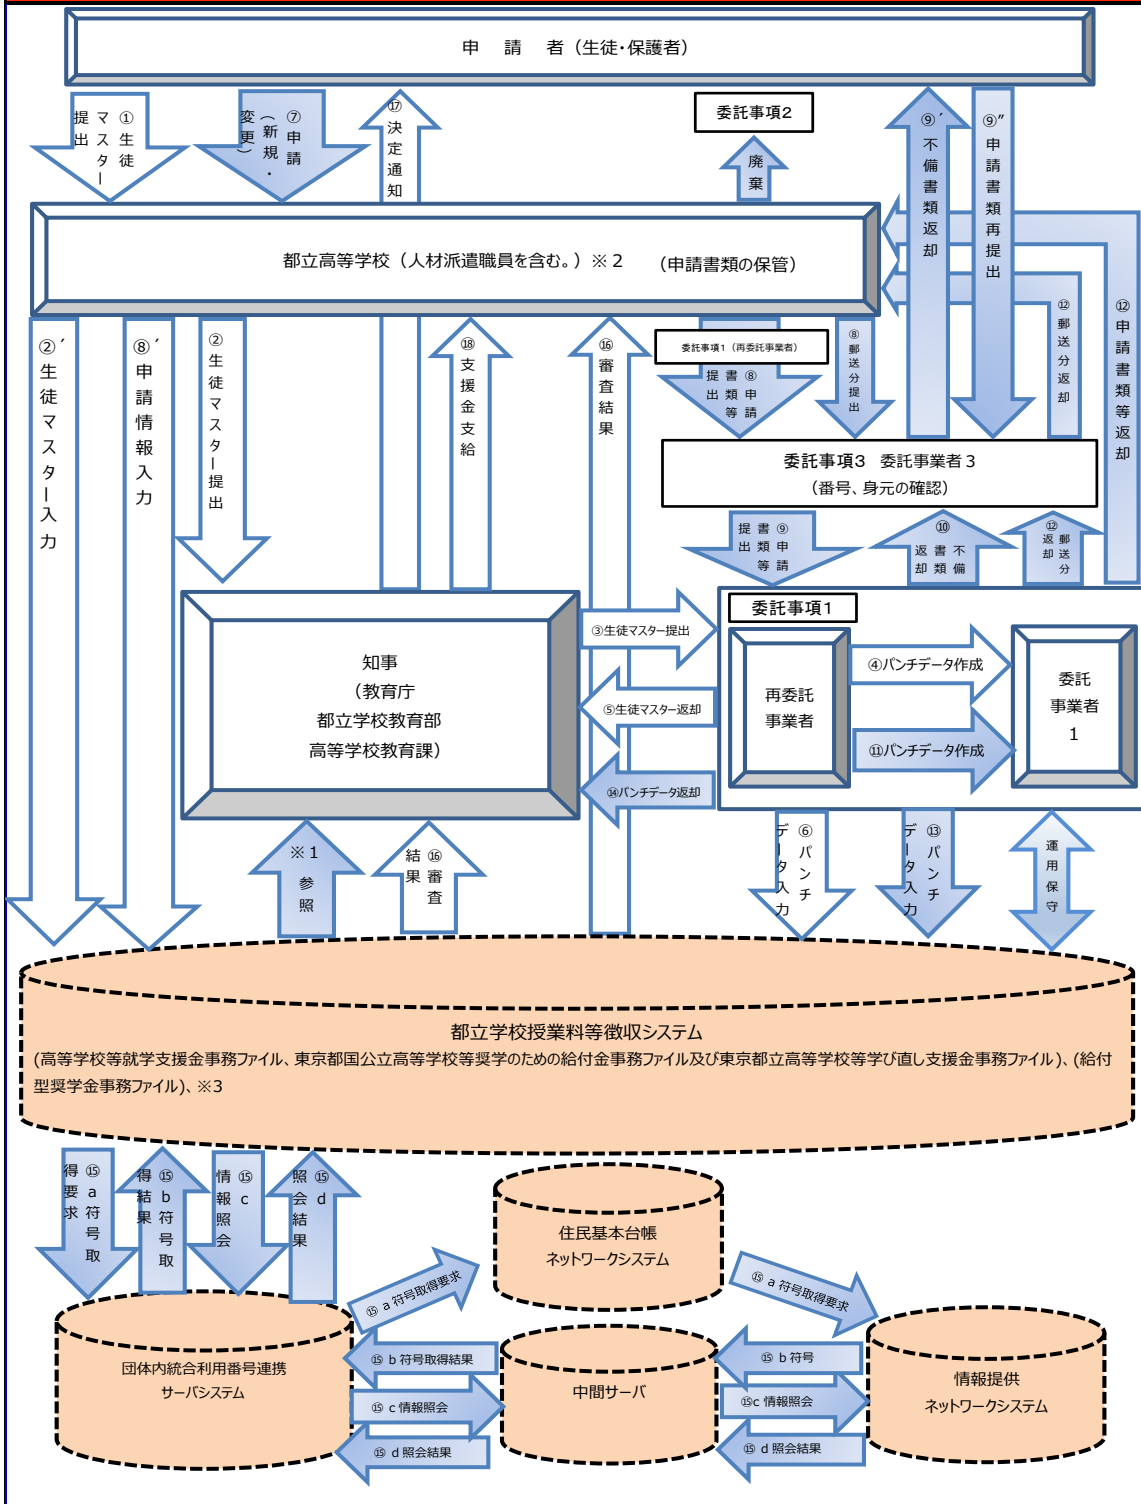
申　請　者（生徒･保護者）

①生徒マスター提出

⑦申請（新規・変更）

⑰決定通知

委託事項2

廃棄

⑨´不備書類返却

⑨″申請書類再提出

都立高等学校（人材派遣職員を含む。）※２　（申請書類の保管）

②´生徒マスター入力

⑧´申請情報入力

②生徒マスター提出

⑱支援金支給

⑯審査結果

委託事項１（再委託事業者）

⑧申請書類等提出

⑧郵送分提出

⑫郵送分返却

⑫申請書類等返却

委託事項3　委託事業者３
（番号、身元の確認）

⑨申請書類等提出

⑩不備書類返却

⑫郵送分返却

委託事項１

知事
（教育庁
都立学校教育部
高等学校教育課）

③生徒マスター提出

⑤生徒マスター返却

⑭パンチデータ返却

再委託
事業者

④パンチデータ作成

⑪パンチデータ作成

委託
事業者
１

※１参照

⑯審査結果

⑥パンチデータ入力

⑬パンチデータ入力

運用保守

都立学校授業料等徴収システム
（高等学校等就学支援金事務ファイル、東京都国公立高等学校等奨学のための給付金事務ファイル及び東京都立高等学校等学び直し支援金事務ファイル）、（給付型奨学金事務ファイル）、※3

⑮a符号取得要求

⑮b符号取得結果

⑮c情報照会

⑮d照会結果

住民基本台帳
ネットワークシステム

⑮ａ符号取得要求

⑮ａ符号取得要求

⑮ｂ符号取得結果

⑮ｂ符号

⑮ｃ情報照会

⑮c 情報照会

⑮ｄ照会結果

⑮ｄ照会結果

団体内統合利用番号連携
サーバシステム

中間サーバ

情報提供
ネットワークシステム